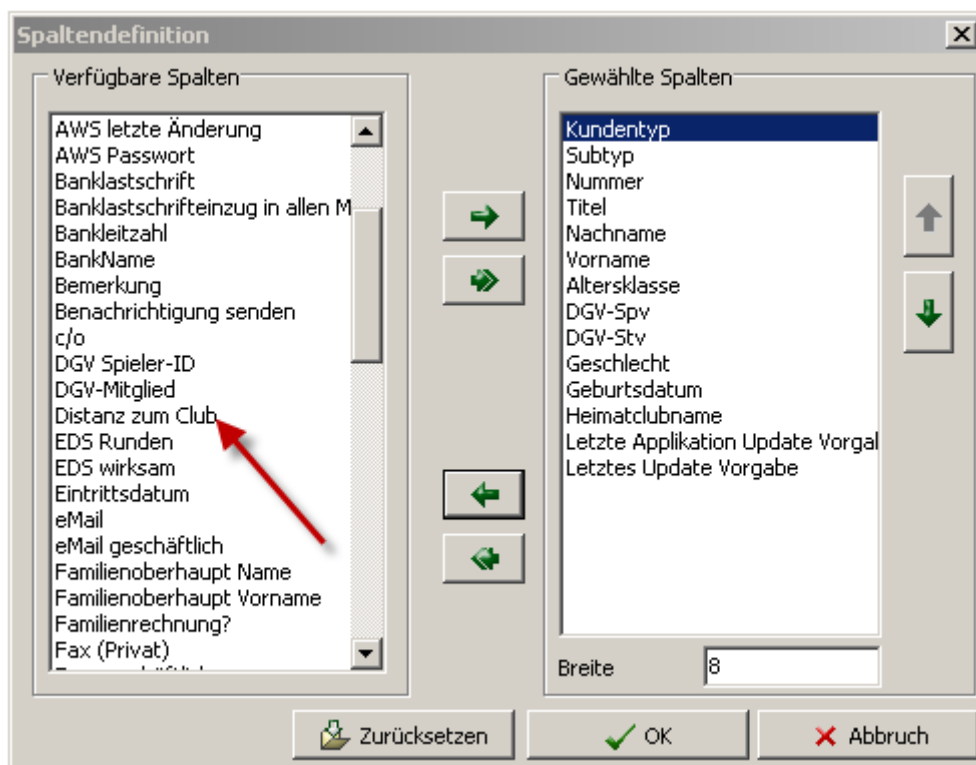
Spaltendefinition

Verfügbare Spalten

AWS letzte Änderung
AWS Passwort
Banklastschrift
Banklastschrifteinzug in allen M
Bankleitzahl
BankName
Bemerkung
Benachrichtigung senden
c/o
DGV Spieler-ID
DGV-Mitglied
Distanz zum Club
EDS Runden
EDS wirksam
Eintrittsdatum
eMail
eMail geschäftlich
Familienoberhaupt Name
Familienoberhaupt Vorname
Familienrechnung?
Fax (Privat)
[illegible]

Gewählte Spalten

Kundentyp
Subtyp
Nummer
Titel
Nachname
Vorname
Altersklasse
DGV-Spv
DGV-Stv
Geschlecht
Geburtsdatum
Heimatclubname
Letzte Applikation Update Vorgal
Letztes Update Vorgabe

Breite 8

Zurücksetzen
OK
Abbruch